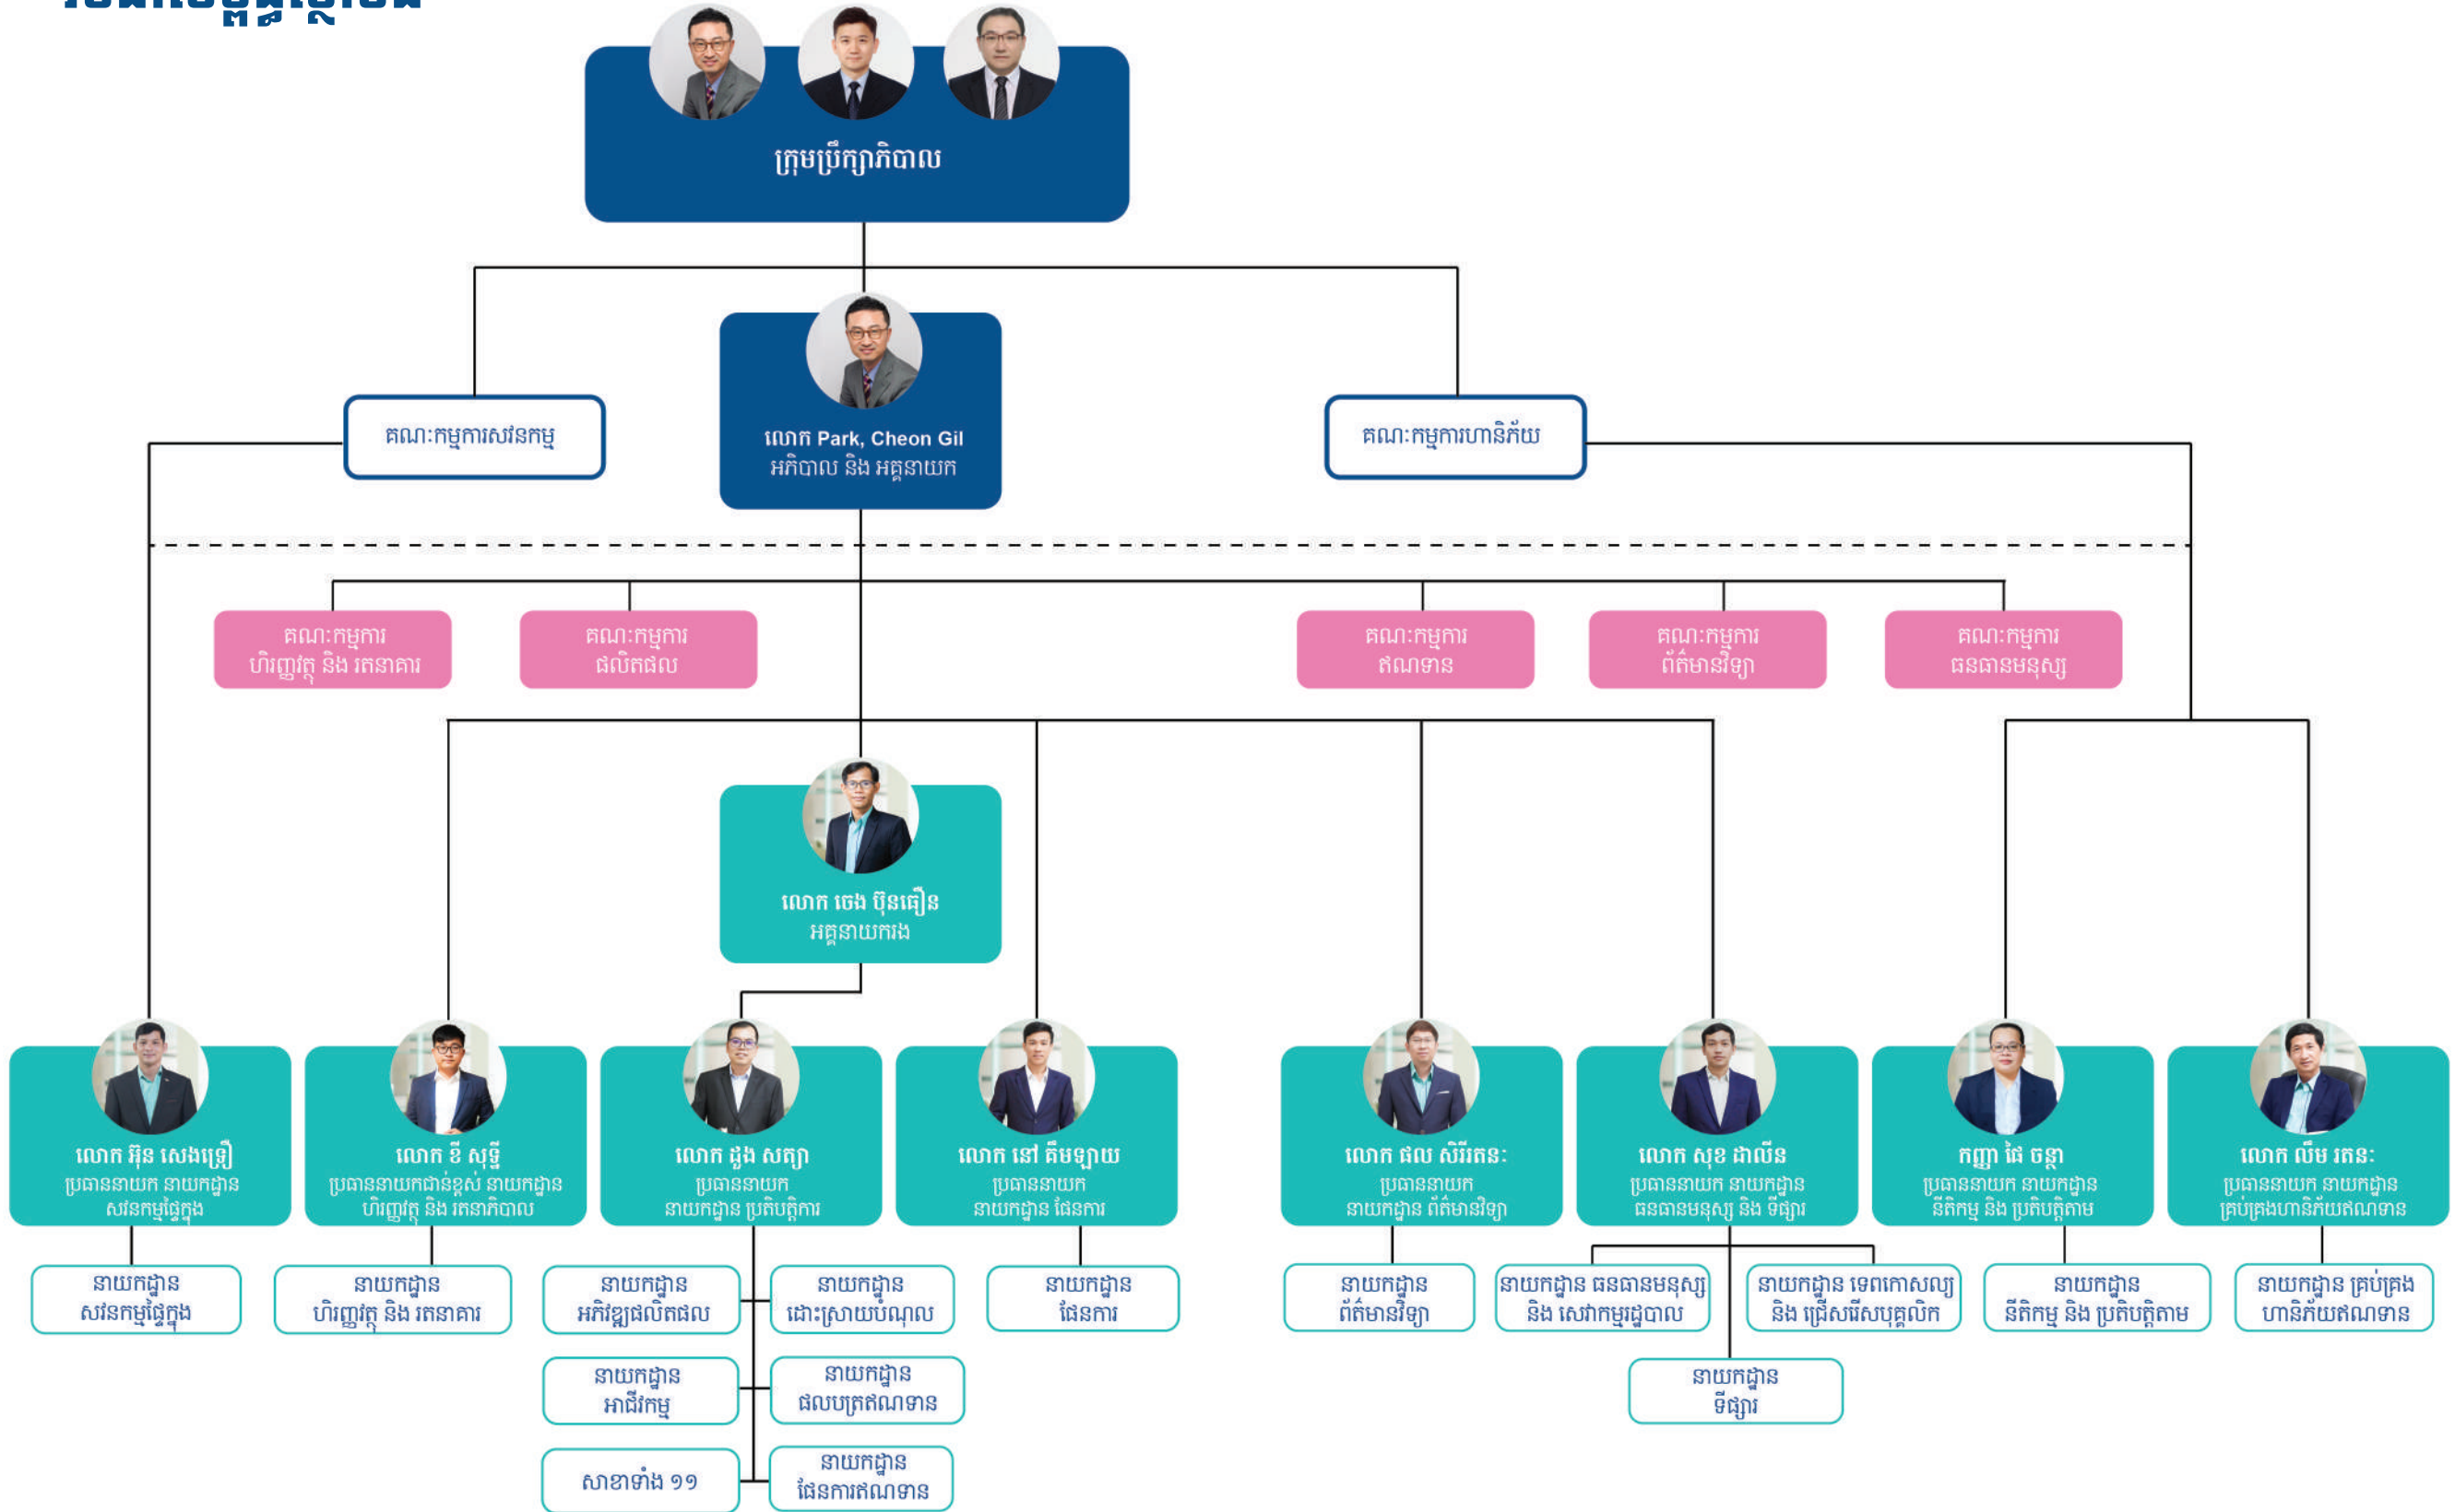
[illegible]

ក្រុមប្រឹក្សាភិបាល

គណៈកម្មការសវនកម្ម

លោក Park, Cheon Gil
អភិបាល និង អគ្គនាយក

គណៈកម្មការហានិភ័យ

គណៈកម្មការ
ហិរញ្ញវត្ថុ និង រតនាគារ

គណៈកម្មការ
ផលិតផល

គណៈកម្មការ
ឥណទាន

គណៈកម្មការ
ព័ត៌មានវិទ្យា

គណៈកម្មការ
ធនធានមនុស្ស

លោក ចេង ប៊ុនធឿន
អគ្គនាយករង

លោក អ៊ិន សេងគ្រឿ
ប្រធាននាយក នាយកដ្ឋាន
សវនកម្មផ្ទៃក្នុង

លោក ឌី សុទ្ធី
ប្រធាននាយកជាន់ខ្ពស់ នាយកដ្ឋាន
ហិរញ្ញវត្ថុ និង រតនាភិបាល

លោក ដួង សត្យា
ប្រធាននាយក
នាយកដ្ឋាន ប្រតិបត្តិការ

លោក នៅ គឹមឡាយ
ប្រធាននាយក
នាយកដ្ឋាន ផែនការ

លោក ផល សិរីរតនៈ
ប្រធាននាយក
នាយកដ្ឋាន ព័ត៌មានវិទ្យា

លោក សុខ ដាលីន
ប្រធាននាយក នាយកដ្ឋាន
ធនធានមនុស្ស និង ទីផ្សារ

កញ្ញា ផៃ ចន្ថា
ប្រធាននាយក នាយកដ្ឋាន
នីតិកម្ម និង ប្រតិបត្តិតាម

លោក លឹម រតនៈ
ប្រធាននាយក នាយកដ្ឋាន
គ្រប់គ្រងហានិភ័យឥណទាន

នាយកដ្ឋាន
សវនកម្មផ្ទៃក្នុង

នាយកដ្ឋាន
ហិរញ្ញវត្ថុ និង រតនាគារ

នាយកដ្ឋាន
អភិវឌ្ឍផលិតផល

នាយកដ្ឋាន
ដោះស្រាយបំណុល

នាយកដ្ឋាន
អាជីវកម្ម

នាយកដ្ឋាន
ផលបត្រឥណទាន

សាខាទាំង ១១

នាយកដ្ឋាន
ផែនការឥណទាន

នាយកដ្ឋាន
ផែនការ

នាយកដ្ឋាន
ព័ត៌មានវិទ្យា

នាយកដ្ឋាន ធនធានមនុស្ស
និង សេវាកម្មរដ្ឋបាល

នាយកដ្ឋាន ទេពកោសល្យ
និង ជ្រើសរើសបុគ្គលិក

នាយកដ្ឋាន
ទីផ្សារ

នាយកដ្ឋាន
នីតិកម្ម និង ប្រតិបត្តិតាម

នាយកដ្ឋាន គ្រប់គ្រង
ហានិភ័យឥណទាន